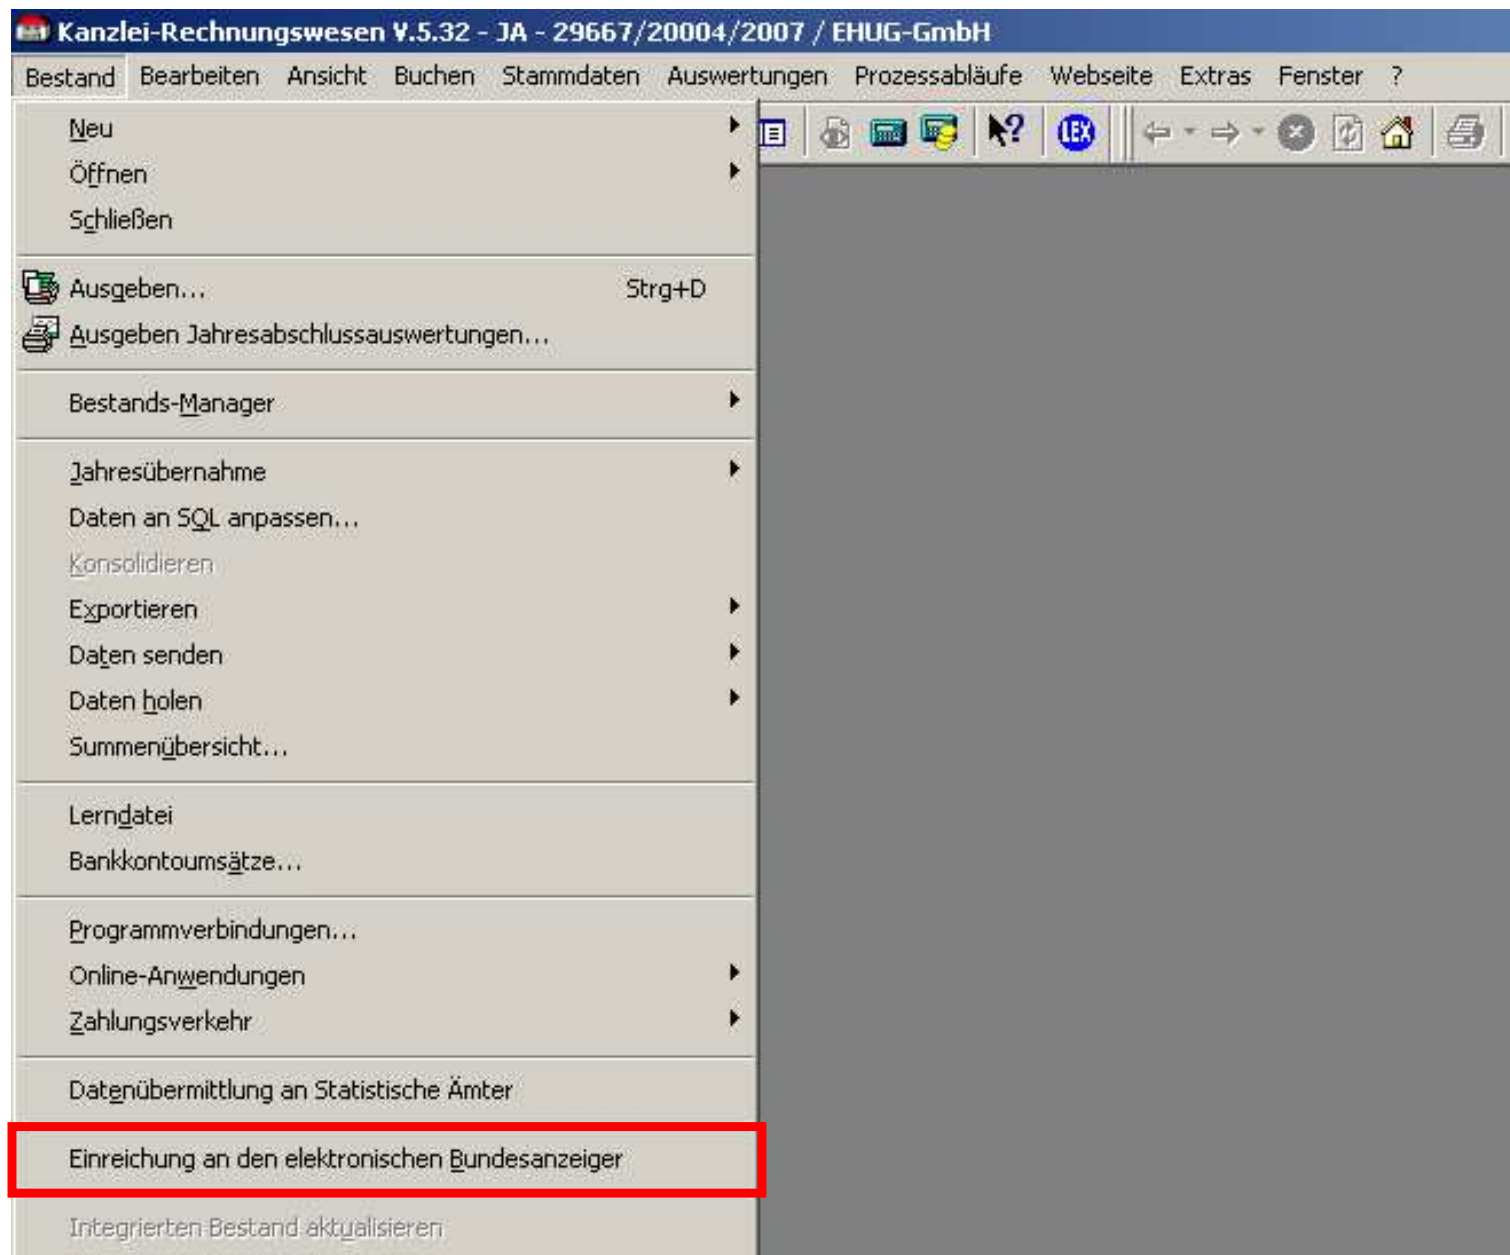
Kanzlei-Rechnungswesen V.5.32 - JA - 29667/20004/2007 / EHUG-GmbH

Bestand Bearbeiten Ansicht Buchen Stammdaten Auswertungen Prozessabläufe Webseite Extras Fenster ?

Neu
Öffnen
Schließen

Ausgeben... Strg+D
Ausgeben Jahresabschlussauswertungen...

Bestands-Manager

Jahresübernahme
Daten an SQL anpassen...
Konsolidieren
Exportieren
Daten senden
Daten holen
Summenübersicht...

Lerndatei
Bankkontoumsätze...

Programmverbindungen...
Online-Anwendungen
Zahlungsverkehr

Datenübermittlung an Statistische Ämter

Einreichung an den elektronischen Bundesanzeiger

Integrierten Bestand aktualisieren